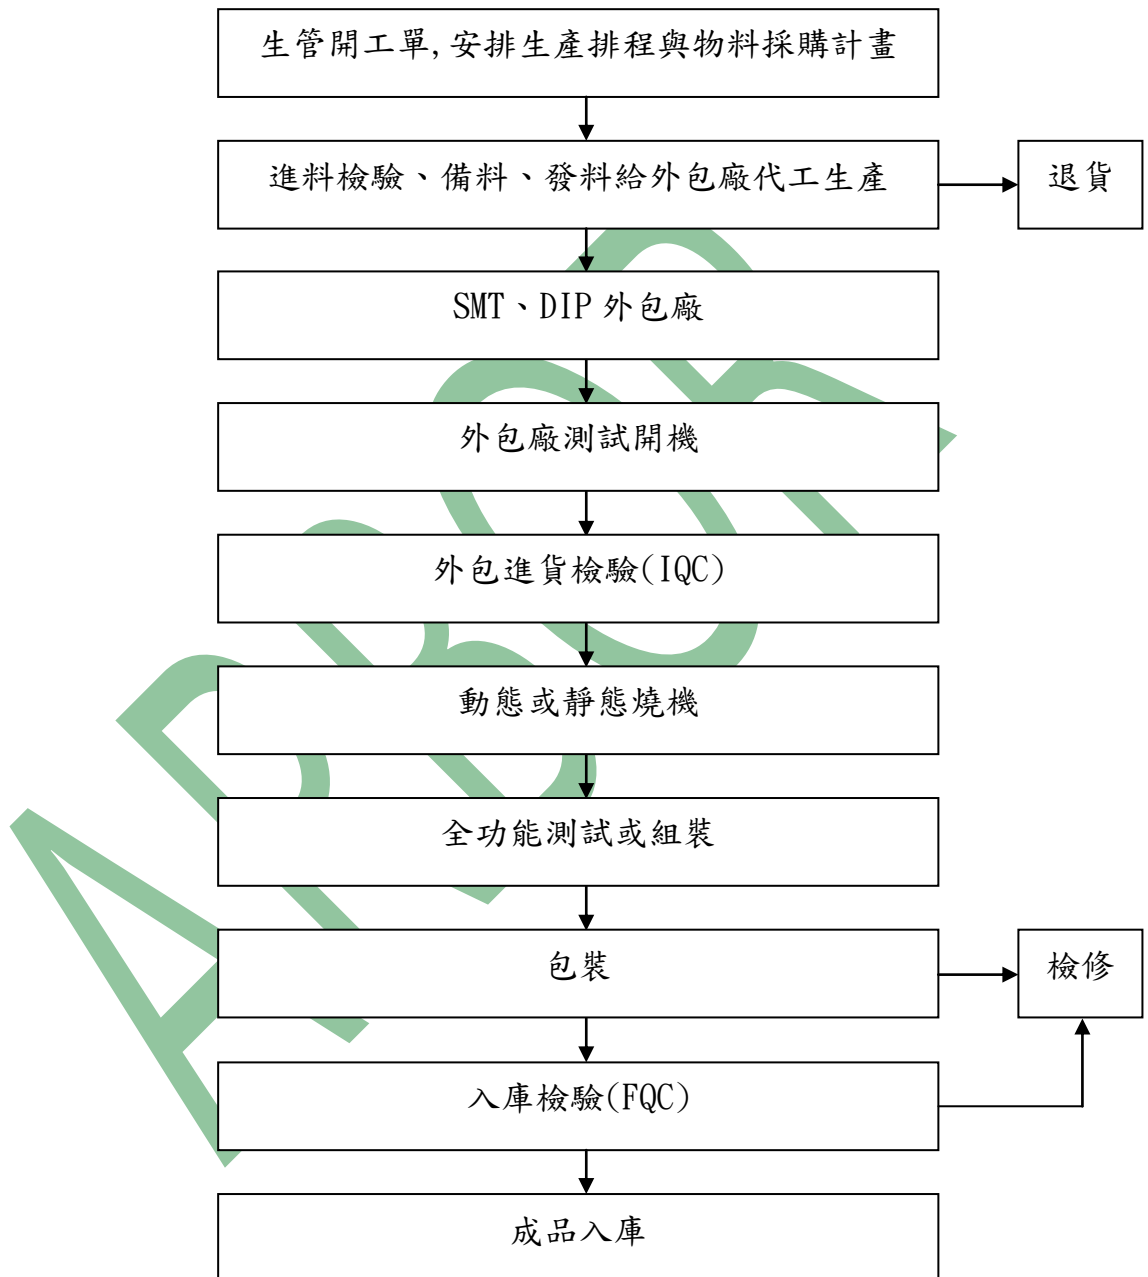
生管開工單, 安排生產排程與物料採購計畫

進料檢驗、備料、發料給外包廠代工生產

退貨

SMT、DIP 外包廠

外包廠測試開機

外包進貨檢驗(IQC)

動態或靜態燒機

全功能測試或組裝

包裝

檢修

入庫檢驗(FQC)

成品入庫